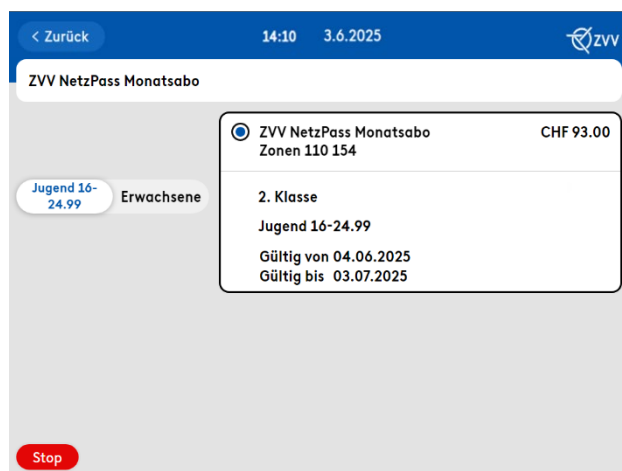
< Zurück

14:10 3.6.2025

ZVV

ZVV NetzPass Monatsabo

Jugend 16-24.99

Erwachsene

ZVV NetzPass Monatsabo
Zonen 110 154

CHF 93.00

2. Klasse

Jugend 16-24.99

Gültig von 04.06.2025
Gültig bis 03.07.2025

Stop